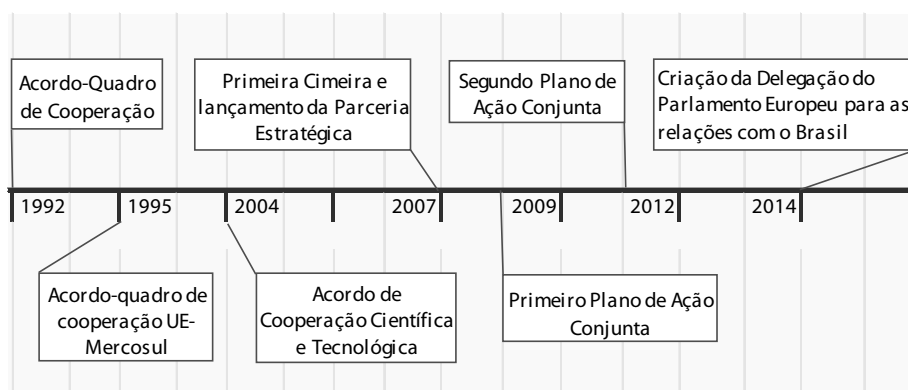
Acordo-Quadro de Cooperação

Primeira Cimeira e lançamento da Parceria Estratégica

Segundo Plano de Ação Conjunta

Criação da Delegação do Parlamento Europeu para as relações com o Brasil

1992

1995

2004

2007

2009

2012

2014

Acordo-quadro de cooperação UE-Mercosul

Acordo de Cooperação Científica e Tecnológica

Primeiro Plano de Ação Conjunta